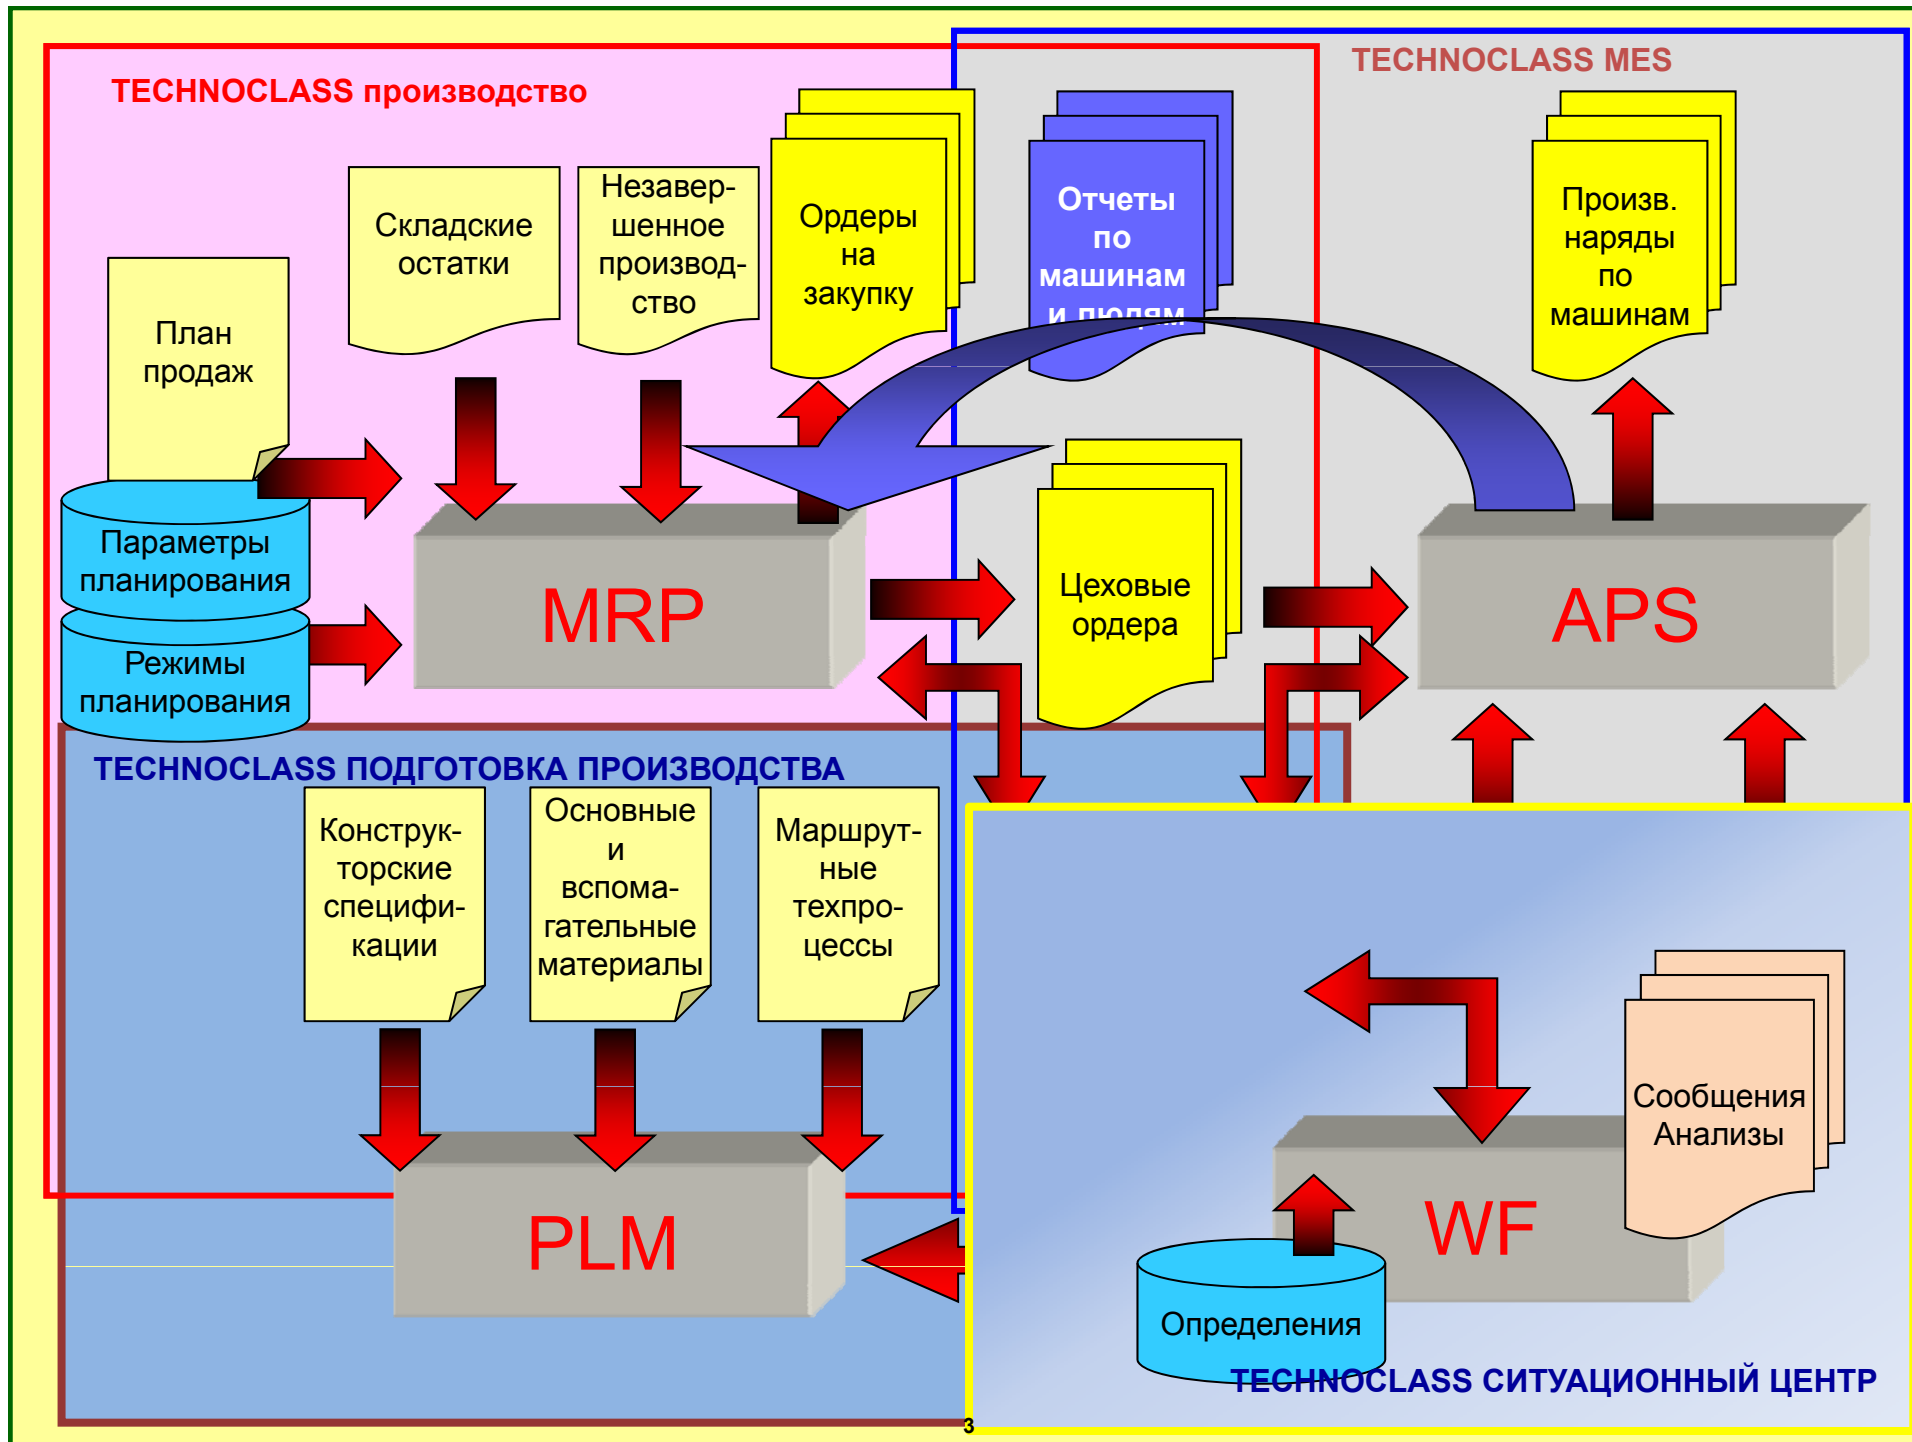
TECHNOCLASS производство

TECHNOCLASS MES

Складские остатки

Незавершенное производство

Ордеры на закупку

Отчеты по машинам и людям

Произв. наряды по машинам

План продаж

Параметры планирования

Режимы планирования

MRP

Цеховые ордера

APS

TECHNOCLASS ПОДГОТОВКА ПРОИЗВОДСТВА

Конструкторские спецификации

Основные и вспомагательные материалы

Маршрутные техпроцессы

PLM

WF

Сообщения Анализы

Определения

TECHNOCLASS СИТУАЦИОННЫЙ ЦЕНТР

3